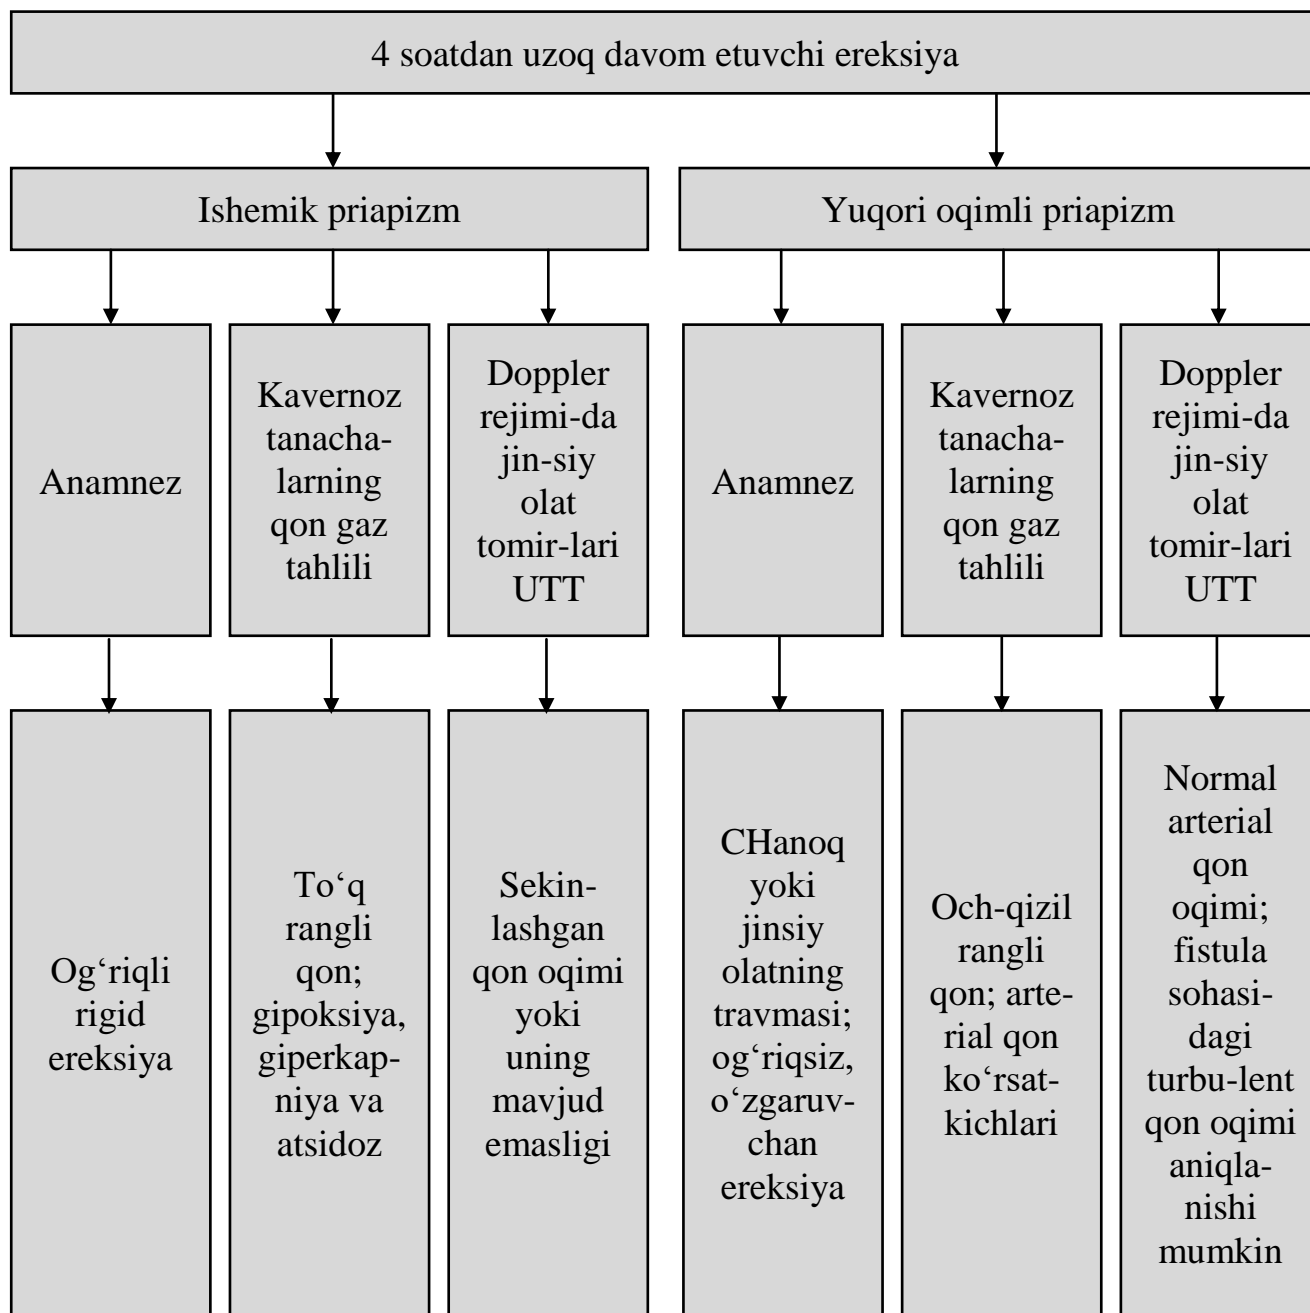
4 soatdan uzoq davom etuvchi ereksiya

Ishemik priapizm

Yuqori oqimli priapizm

Anamnez

Kavernoz tanachalarning qon gaz tahlili

Doppler rejimi-da jin-siy olat tomir-lari UTT

Anamnez

Kavernoz tanachalarning qon gaz tahlili

Doppler rejimi-da jin-siy olat tomir-lari UTT

Og‘riqli rigid ereksiya

To‘q rangli qon; gipoksiya, giperkapniya va atsidoz

Sekinlashgan qon oqimi yoki uning mavjud emasligi

CHanoq yoki jinsiy olatning travmasi; og‘riqsiz, o‘zgaruvchan ereksiya

Och-qizil rangli qon; arterial qon ko‘rsatkichlari

Normal arterial qon oqimi; fistula sohasidagi turbu-lent qon oqimi aniqlanishi mumkin